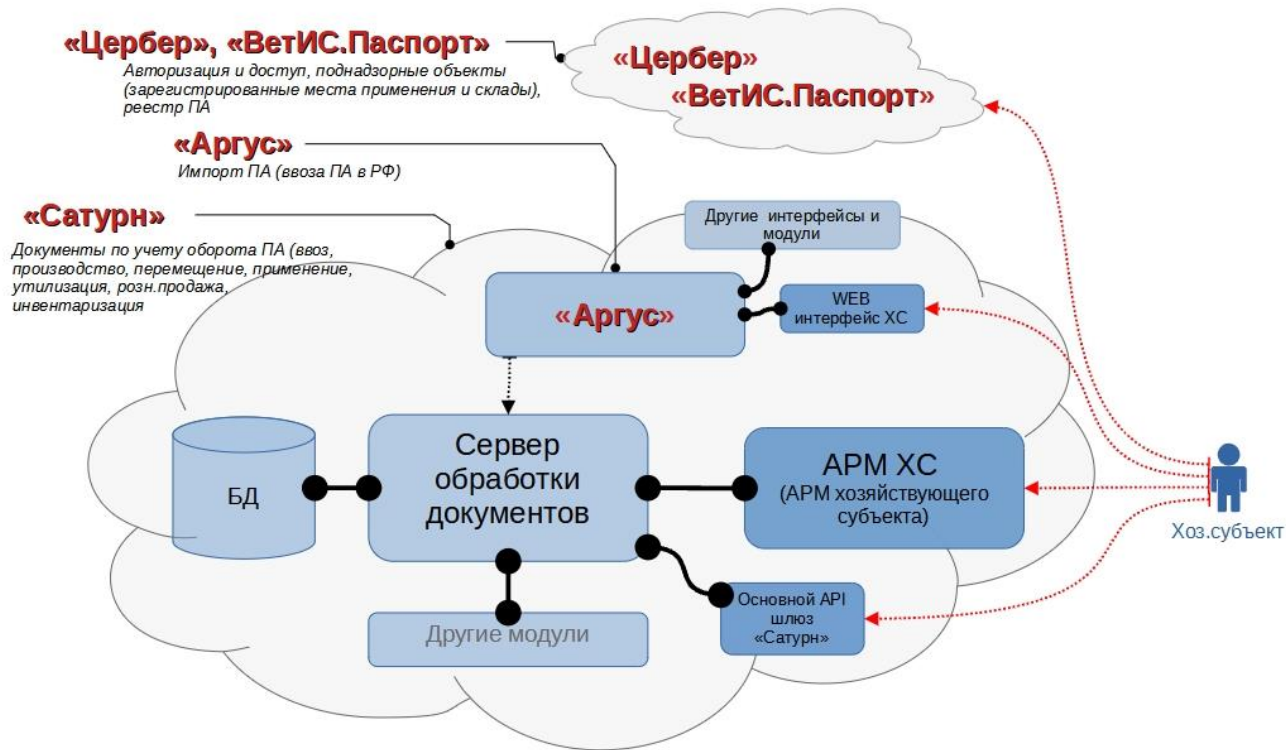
«Цербер», «ВетИС.Паспорт»
Авторизация и доступ, поднадзорные объекты (зарегистрированные места применения и склады), реестр ПА

«Цербер»
«ВетИС.Паспорт»

«Аргус»
Импорт ПА (ввоза ПА в РФ)

«Сатурн»
Документы по учету оборота ПА (ввоз, производство, перемещение, применение, утилизация, розн.продажа, инвентаризация

Другие интерфейсы и модули

«Аргус»

WEB интерфейс ХС

БД

Сервер обработки документов

АРМ ХС
(АРМ хозяйствующего субъекта)

Хоз.субъект

Основной API шлюз «Сатурн»

Другие модули